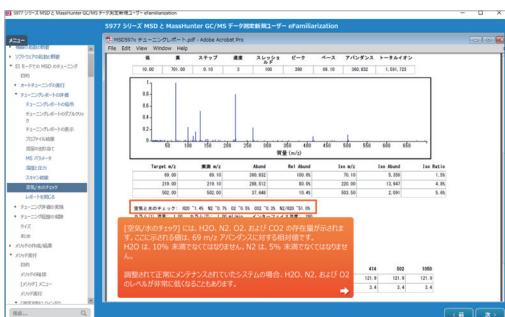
5977 シリーズ MSD と MassHunter GC/MS データ測定新規ユーザー eFamiliarization

メニュー

MSD5977a チューニングレポート.pdf - Adobe Acrobat Pro
File Edit View Window Help

| 振 | 素 | ステップ | 濃度 | スレッショルド | ピーク | ベース | アバンダンス | トータルイオン |
|---|---|---|---|---|---|---|---|---|
| 10.00 | 701.00 | 0.10 | 25 | | 69 | 69.10 | 360,832 | 1,591,723 |

質量 (m/z)

| Target m/z | 実測 m/z | Abund | Rel Abund | Iso m/z | Iso Abund | Iso Ratio |
|---|---|---|---|---|---|---|
| 69.00 | 69.10 | 360,832 | 100.0% | 70.10 | 5,356 | 1.5% |
| 219.00 | 219.10 | 289,512 | 80.0% | 220.00 | 13,947 | 4.8% |
| 502.00 | 502.00 | 37,446 | 10.4% | 503.00 | 2,091 | 5.6% |

空気と水のチェック: H2O ~1.4% N2 ~0.7% O2 ~0.5% CO2 ~0.3% N2/H20 ~51.0%

[空気/水のチェック] には、H2O、N2、O2、および CO2 の存在量が示されます。ここに示される値は、69 m/z アバンダンスに対する相対値です。H2O は、10% 未満でなくてはなりません。N2 は、5% 未満でなくてはなりません。

調整された正常にメンテナンスされているシステムの場合、H2O、N2、および O2 のレベルが非常に低くなることもあります。

414 | 502 | 1050
121.9 | 121.9 | 121.9
3.4 | 3.4 | 3.4